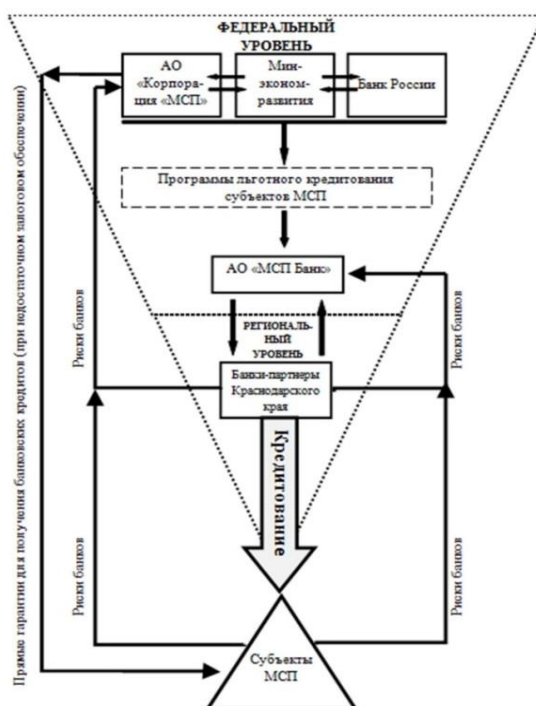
ФЕДЕРАЛЬНЫЙ УРОВЕНЬ

АО «Корпорация «МСП»

Мин-эконом-развития

Банк России

Программы льготного кредитования субъектов МСП

АО «МСП Банк»

РЕГИОНАЛЬНЫЙ УРОВЕНЬ

Банки-партнеры Краснодарского края

Кредитование

Субъекты МСП

Прямые гарантии для получения банковских кредитов (при недостаточном залоговом обеспечении)

Риски банков

Риски банков

Риски банков

Риски банков